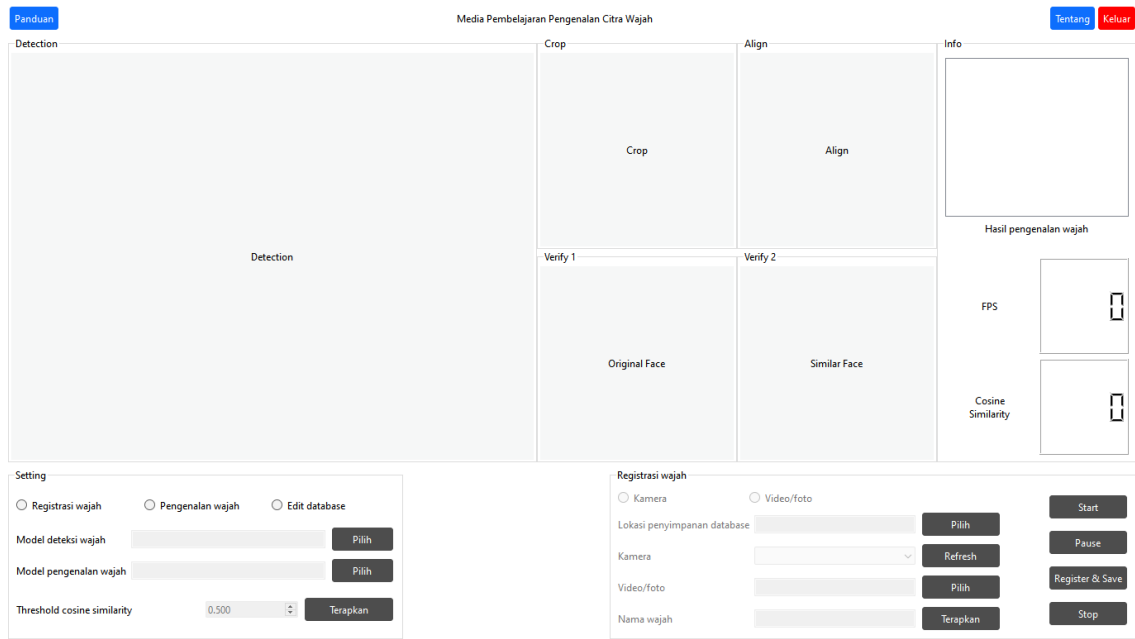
Panduan

Media Pembelajaran Pengenalan Citra Wajah

Tentang Keluar

Detection

Detection

Crop

Crop

Align

Align

Info

Hasil pengenalan wajah

Verify 1

Original Face

Verify 2

Similar Face

FPS

0

Cosine Similarity

0

Setting

Registrasi wajah
Pengenalan wajah
Edit database

Model deteksi wajah
Pilih

Model pengenalan wajah
Pilih

Threshold cosine similarity
0.500
Terapkan

Registrasi wajah

Kamera
Video/foto

Lokasi penyimpanan database
Pilih

Kamera
Refresh

Video/foto
Pilih

Nama wajah
Terapkan

Start

Pause

Register & Save

Stop